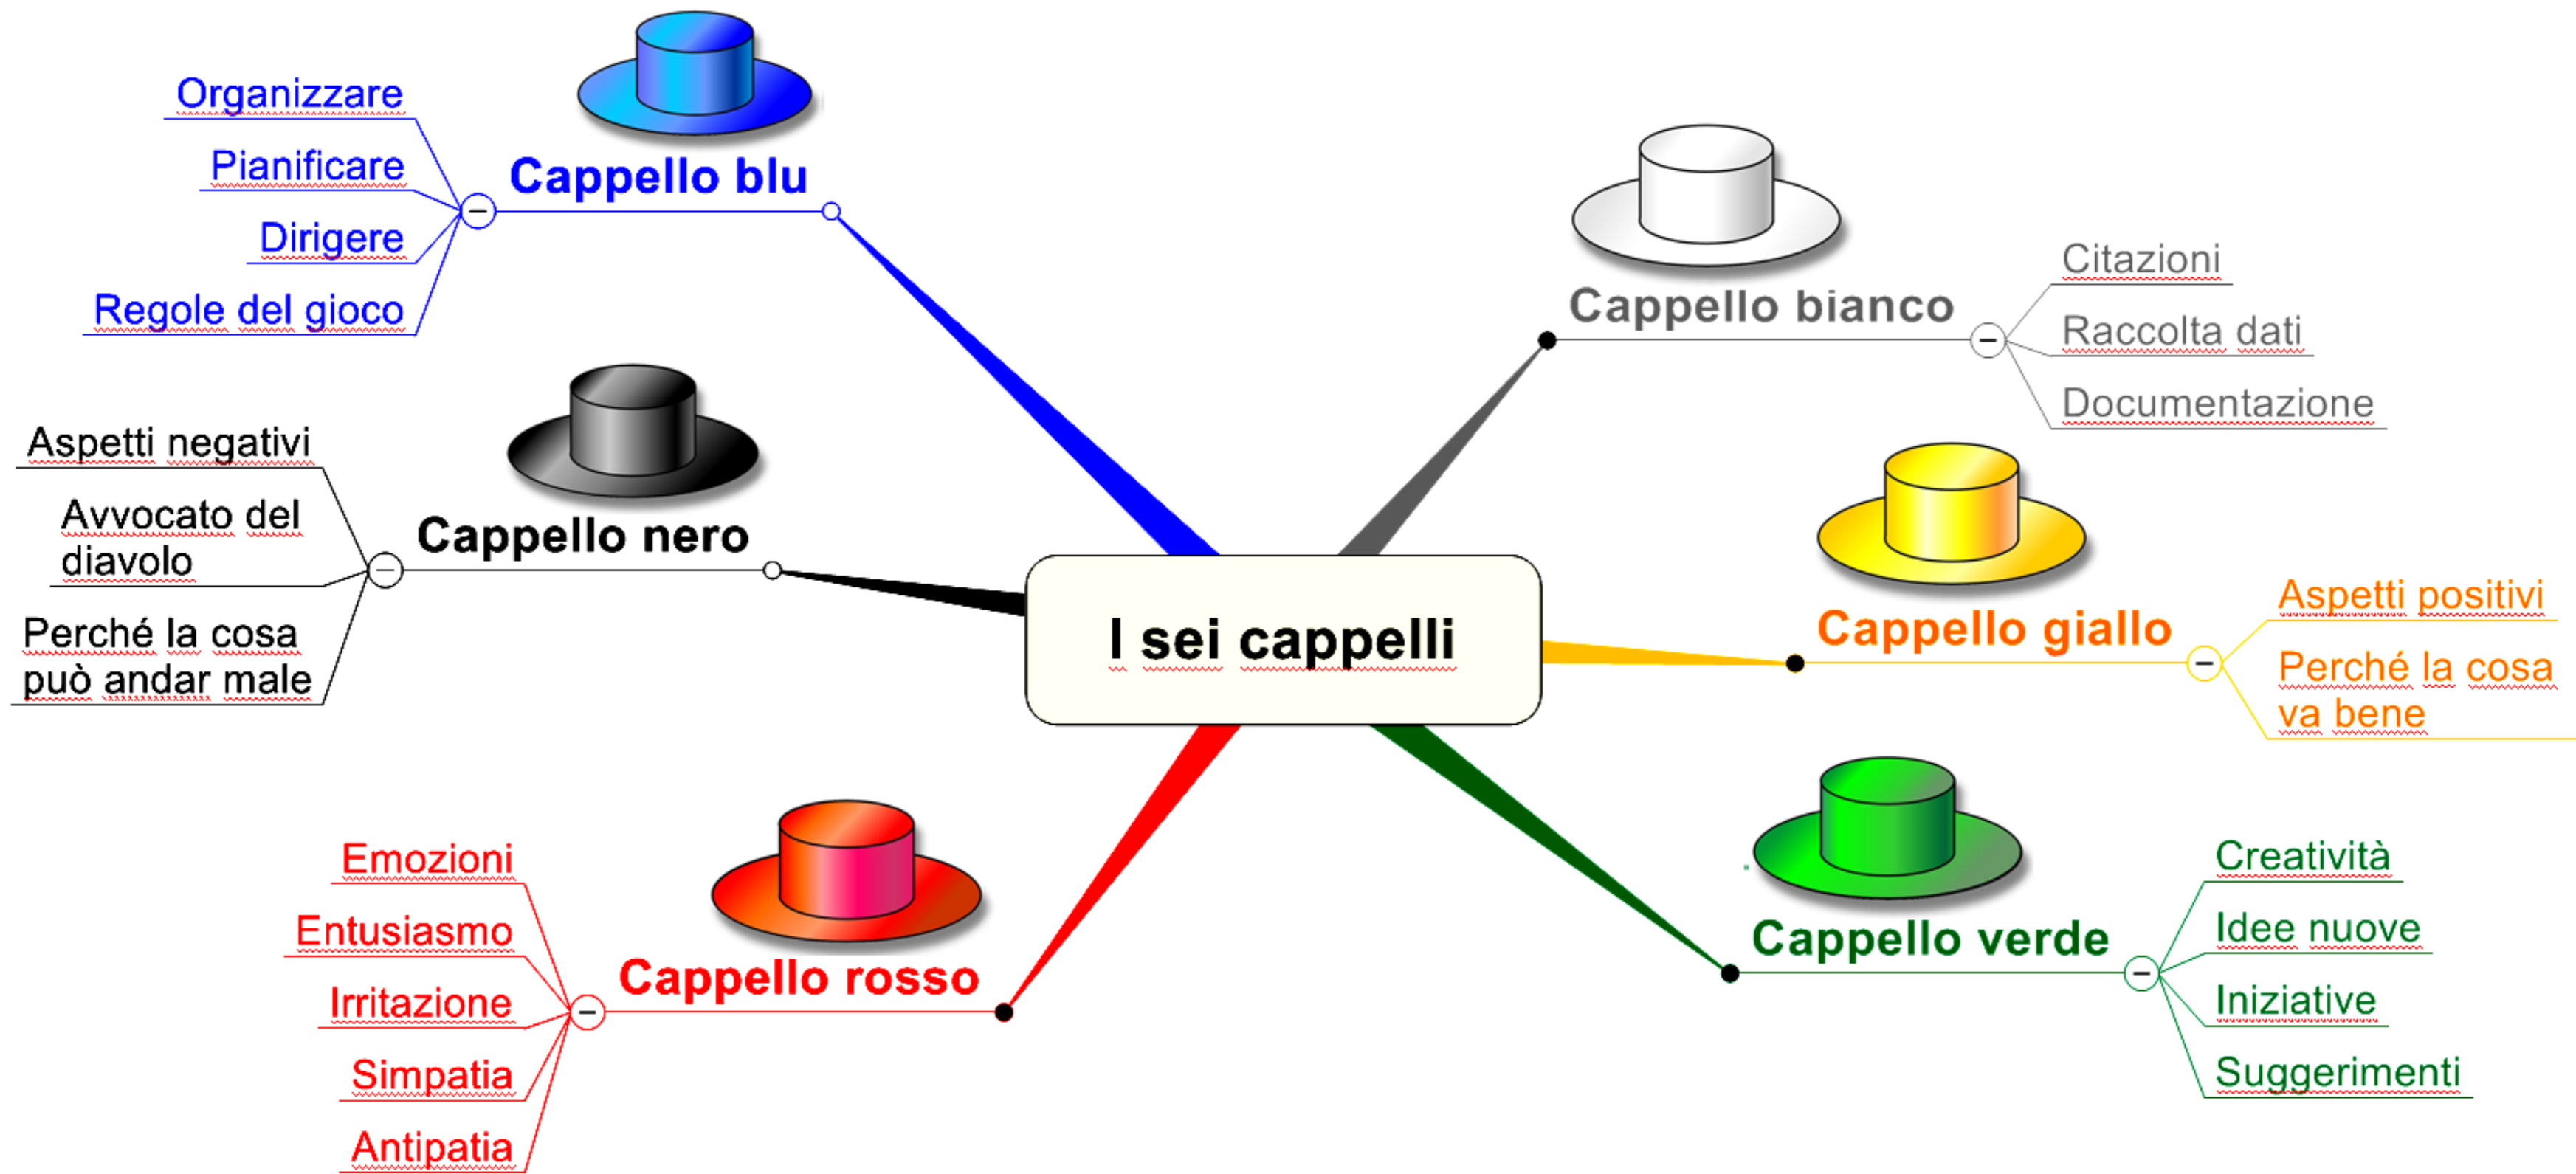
I sei cappelli

Cappello blu
Organizzare
Pianificare
Dirigere
Regole del gioco

Cappello nero
Aspetti negativi
Avvocato del diavolo
Perché la cosa può andar male

Cappello rosso
Emozioni
Entusiasmo
Irritazione
Simpatia
Antipatia

Cappello bianco
Citazioni
Raccolta dati
Documentazione

Cappello giallo
Aspetti positivi
Perché la cosa va bene

Cappello verde
Creatività
Idee nuove
Iniziative
Suggerimenti